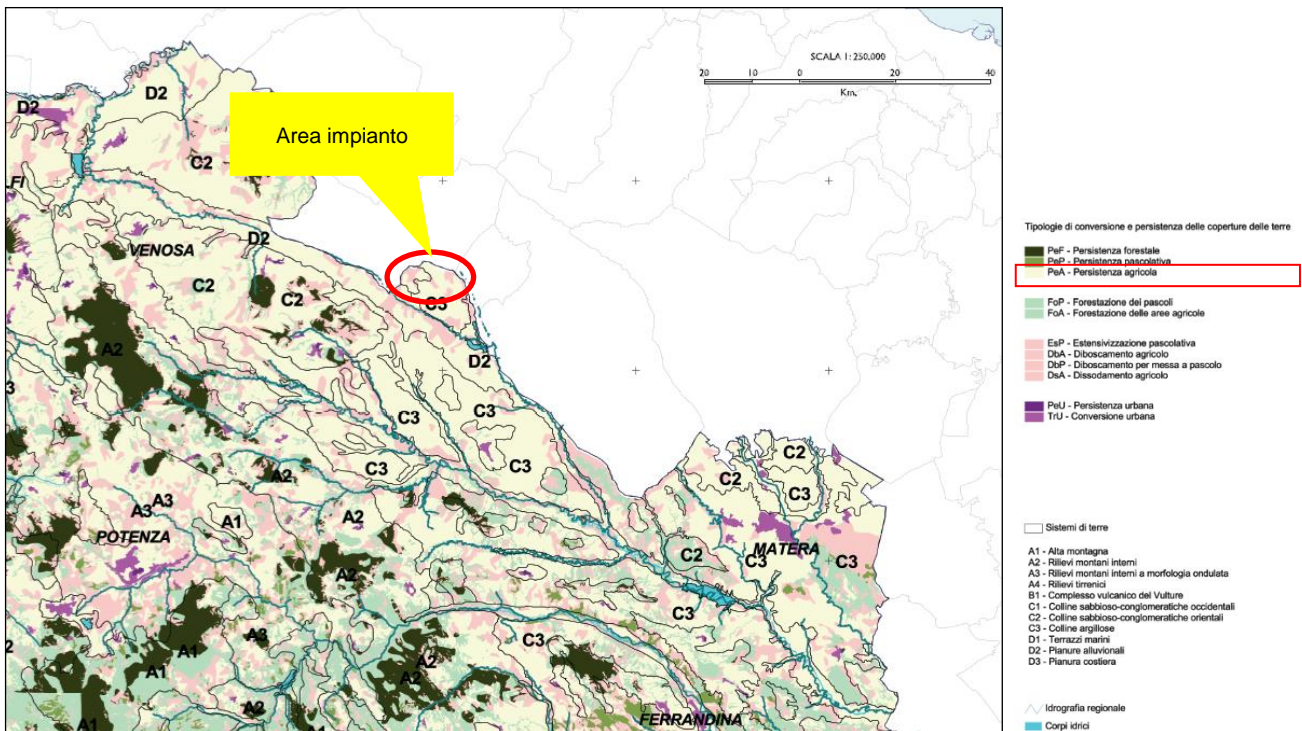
SCALA 1:250.000

20 10 0 20 40

Km.

Area impianto

D2
D2
FI
C2
VENOSA
D2
C2
C2
C3
D2
A2
3
C3
C3
C3
C3
A2
A3
A3
A1
A2
POTENZA
A2
A3
A1
A1
A2
A2
A2
A1
C3
C2
C2
C3
C2
MATERA
C3
C3
C3
FERRANDINA
2

Tipologie di conversione e persistenza delle coperture delle terre

PeF - Persistenza forestale
PeP - Persistenza pascolativa
PeA - Persistenza agricola

FoP - Forestazione dei pascoli
FoA - Forestazione delle aree agricole

EsP - Estensivizzazione pascolativa
DbA - Diboscamento agricolo
DbP - Diboscamento per messa a pascolo
DsA - Dissodamento agricolo

PeU - Persistenza urbana
TrU - Conversione urbana

Sistemi di terre

A1 - Alta montagna
A2 - Rilievi montani interni
A3 - Rilievi montani interni a morfologia ondulata
A4 - Rilievi tirrenici
B1 - Complesso vulcanico del Vulture
C1 - Colline sabbioso-conglomeratiche occidentali
C2 - Colline sabbioso-conglomeratiche orientali
C3 - Colline argillose
D1 - Terrazzi marini
D2 - Pianure alluvionali
D3 - Pianura costiera

Idrografia regionale
Corpi idrici